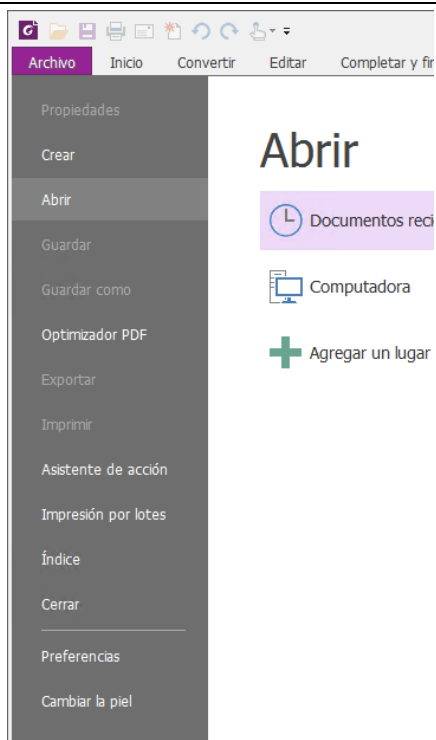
Archivo Inicio Convertir Editar Completar y fir

Propiedades
Crear
Abrir
Guardar
Guardar como
Optimizador PDF
Exportar
Imprimir
Asistente de acción
Impresión por lotes
Índice
Cerrar
Preferencias
Cambiar la piel

Abrir

Documentos reci

Computadora

Agregar un lugar